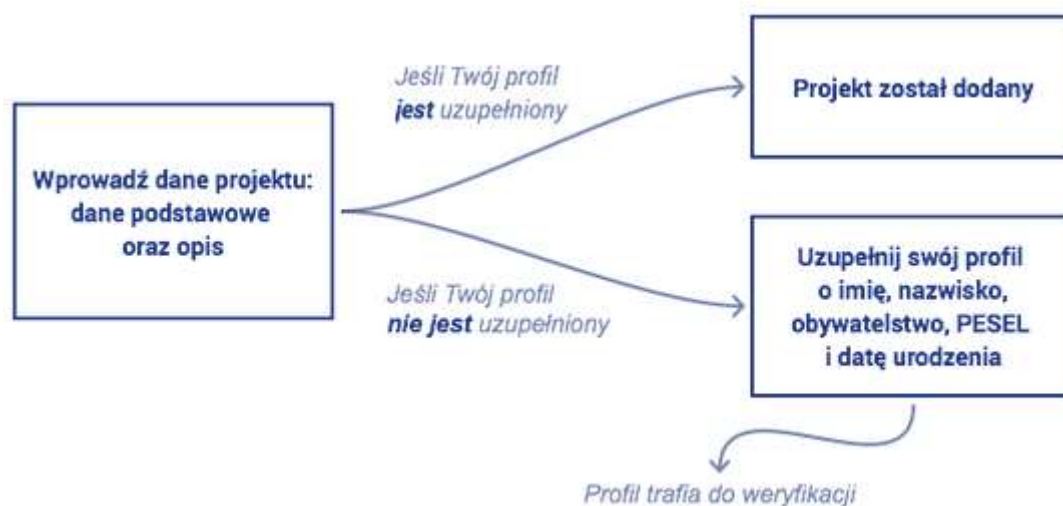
Wprowadź dane projektu: dane podstawowe oraz opis

Jeśli Twój profil **jest** uzupełniony

Projekt został dodany

Jeśli Twój profil **nie jest** uzupełniony

Uzupełnij swój profil o imię, nazwisko, obywatelstwo, PESEL i datę urodzenia

Profil trafia do weryfikacji